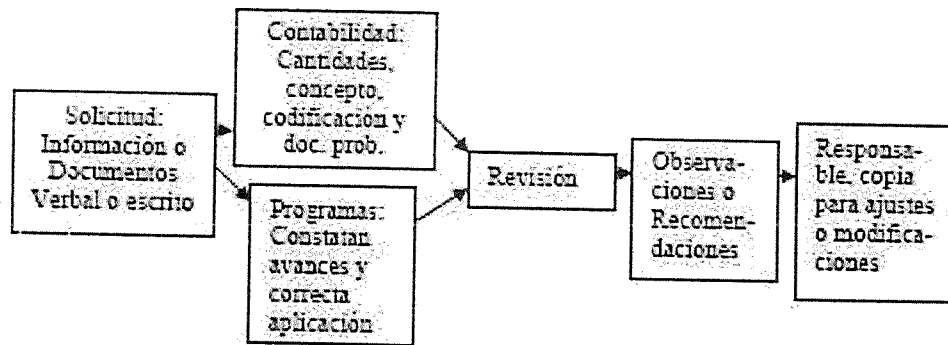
Solicitud: Información o Documentos Verbal o escrito

Contabilidad: Cantidades, concepto, codificación y doc. prob.

Programas: Constatan avances y correcta aplicación

Revisión

Observaciones o Recomendaciones

Responsable, copia para ajustes o modificaciones